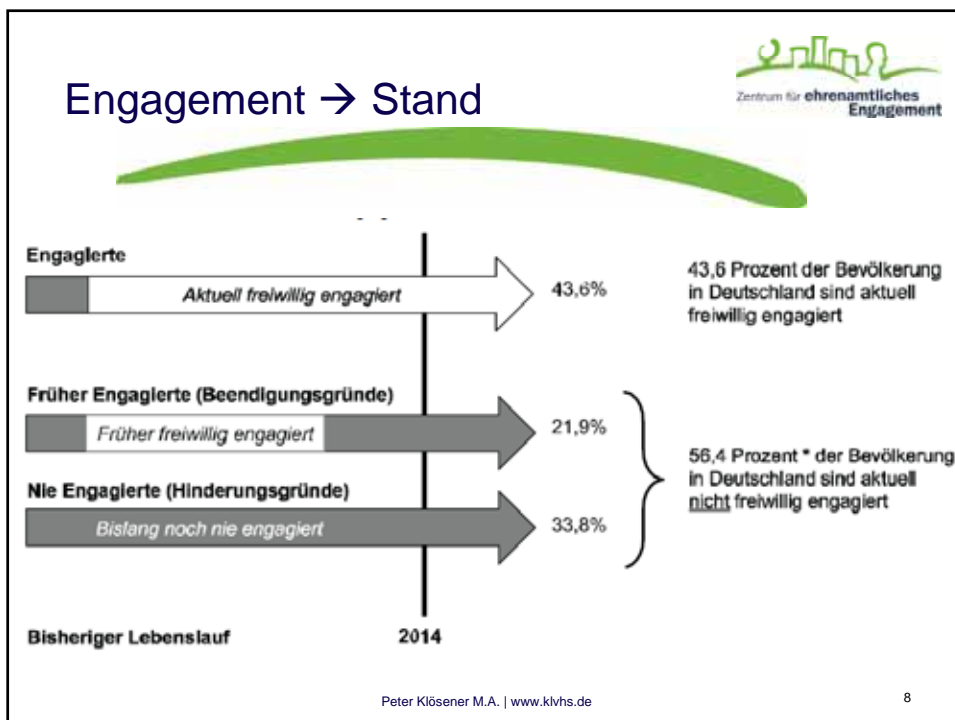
Engagement → Stand

Zentrum für ehrenamtliches Engagement

Engagierte

Aktuell freiwillig engagiert

43,6%

43,6 Prozent der Bevölkerung in Deutschland sind aktuell freiwillig engagiert

Früher Engagierte (Beendigungsgründe)

Früher freiwillig engagiert

21,9%

Nie Engagierte (Hinderungsgründe)

Bislang noch nie engagiert

33,8%

56,4 Prozent * der Bevölkerung in Deutschland sind aktuell nicht freiwillig engagiert

Bisheriger Lebenslauf

2014

Peter Klösener M.A. | www.klvhs.de

8